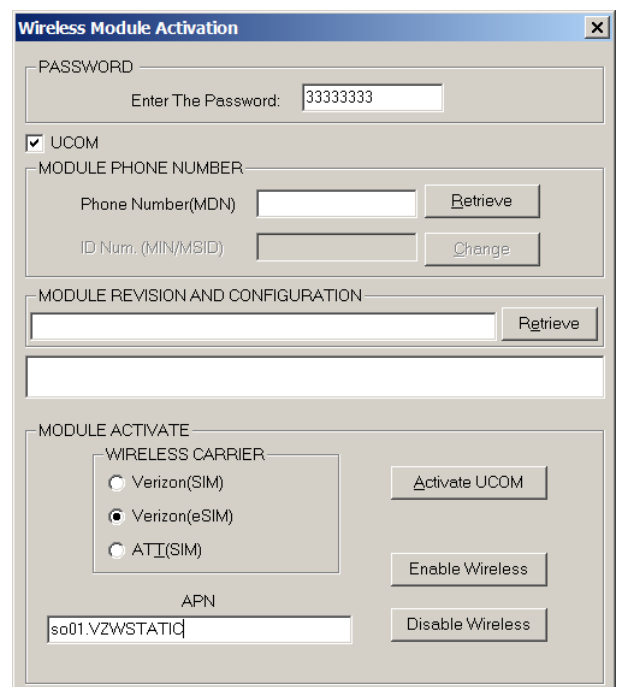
Wireless Module Activation

×

PASSWORD

Enter The Password: 33333333

UCOM

MODULE PHONE NUMBER

Phone Number(MDN)

Retrieve

ID Num. (MIN/MSID)

Change

MODULE REVISION AND CONFIGURATION

Retrieve

MODULE ACTIVATE

WIRELESS CARRIER

Verizon(SIM)

Verizon(eSIM)

ATT(SIM)

Activate UCOM

Enable Wireless

APN

so01.VZWSTATIC

Disable Wireless